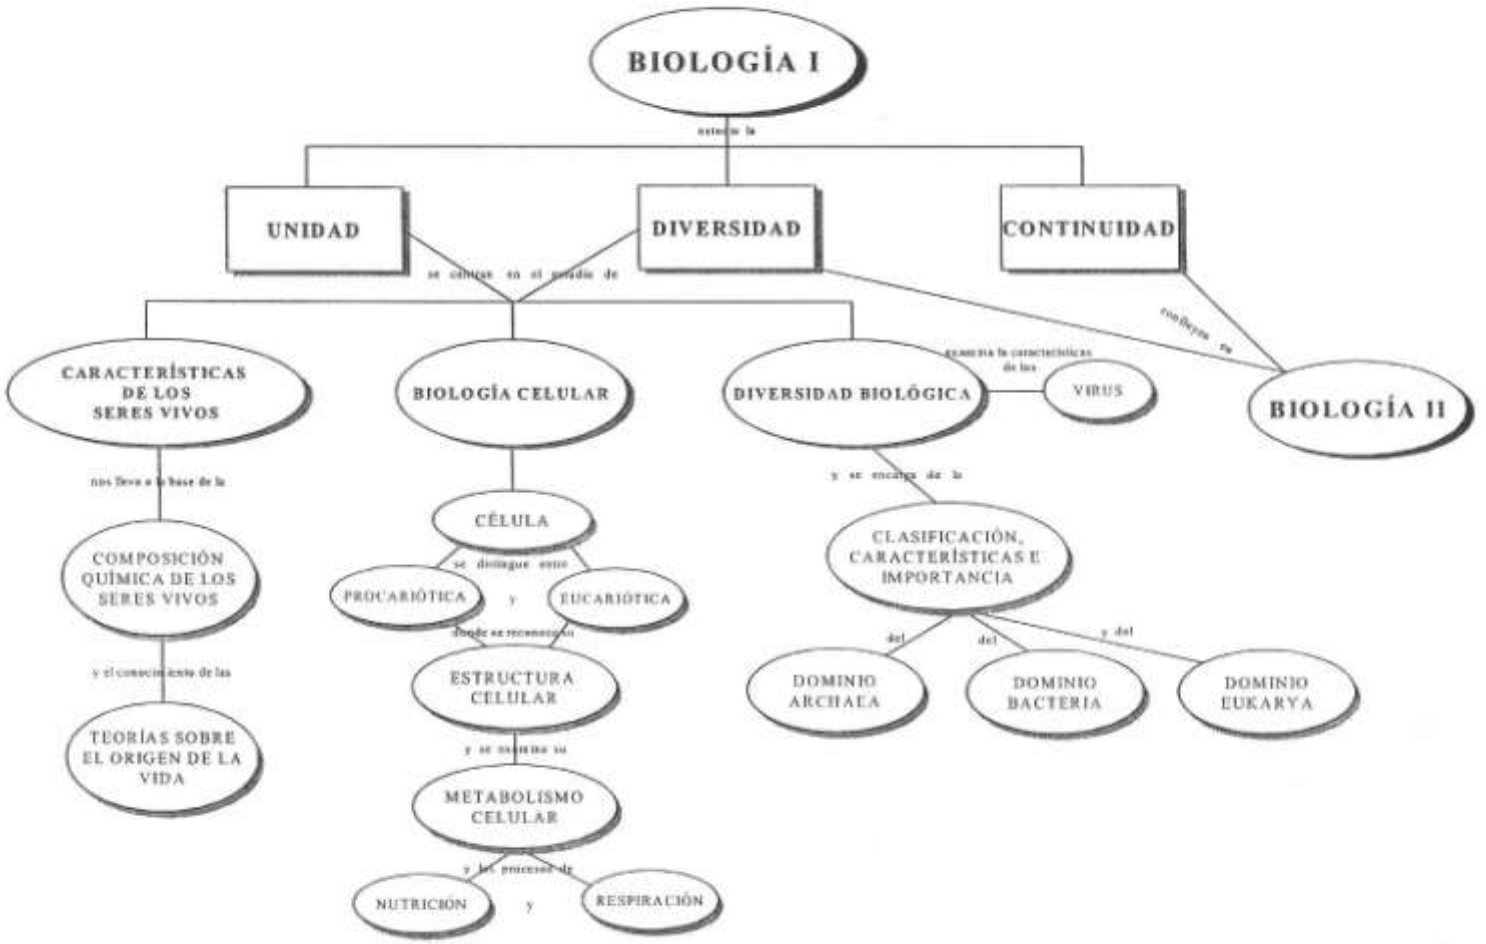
BIOLOGÍA I

estudia la

UNIDAD

DIVERSIDAD

CONTINUIDAD

se centran en el estudio de

confluyen en

CARACTERÍSTICAS DE LOS SERES VIVOS

BIOLOGÍA CELULAR

DIVERSIDAD BIOLÓGICA

examina las características de los

VIRUS

BIOLOGÍA II

nos lleva a la base de la

COMPOSICIÓN QUÍMICA DE LOS SERES VIVOS

y el conocimiento de las

TEORÍAS SOBRE EL ORIGEN DE LA VIDA

CÉLULA

se distingue entre

PROCARIÓTICA

y

EUCARIÓTICA

donde se reconoce su

ESTRUCTURA CELULAR

y se examina su

METABOLISMO CELULAR

y los procesos de

NUTRICIÓN

y

RESPIRACIÓN

y se encarga de la

CLASIFICACIÓN, CARACTERÍSTICAS E IMPORTANCIA

del

del

y del

DOMINIO ARCHAEA

DOMINIO BACTERIA

DOMINIO EUKARYA